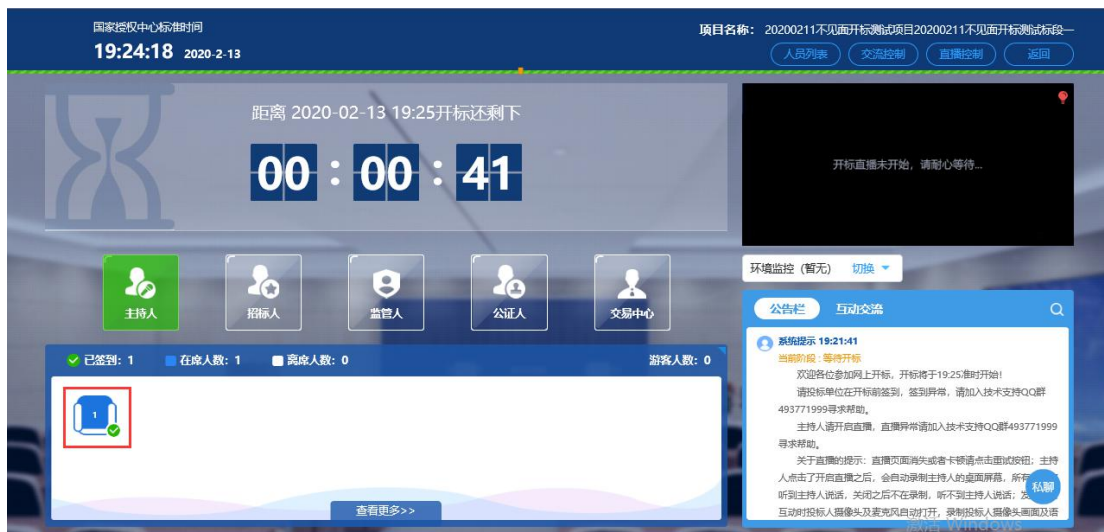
国家授权中心标准时间
19:24:18 2020-2-13

项目名称：20200211不见面开标测试项目20200211不见面开标测试标段一

人员列表 交流控制 直播控制 返回

距离 2020-02-13 19:25开标还剩下

00 : 00 : 41

开标直播未开始，请耐心等待...

环境监控（暂无） 切换

主持人 招标人 监管人 公证人 交易中心

已签到：1 在席人数：1 离席人数：0 游客人数：0

1

查看更多>>

公告栏 互动交流

系统提示 19:21:41
当前阶段：等待开标
欢迎各位参加网上开标，开标将于19:25准时开始！
请投标单位在开标前签到，签到异常，请加入技术支持QQ群493771999寻求帮助。
主持人请开启直播，直播异常请加入技术支持QQ群493771999寻求帮助。
关于直播的提示：直播页面消失或者卡顿请点击面试按钮；主持人点击了开启直播之后，会自动录制主持人的桌面屏幕，所有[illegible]听到主持人说话，关闭之后不在录制，听不到主持人说话；发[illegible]互动时投标人摄像头及麦克风自动打开，录制投标人摄像头画面及语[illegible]

私聊

激活 Windows